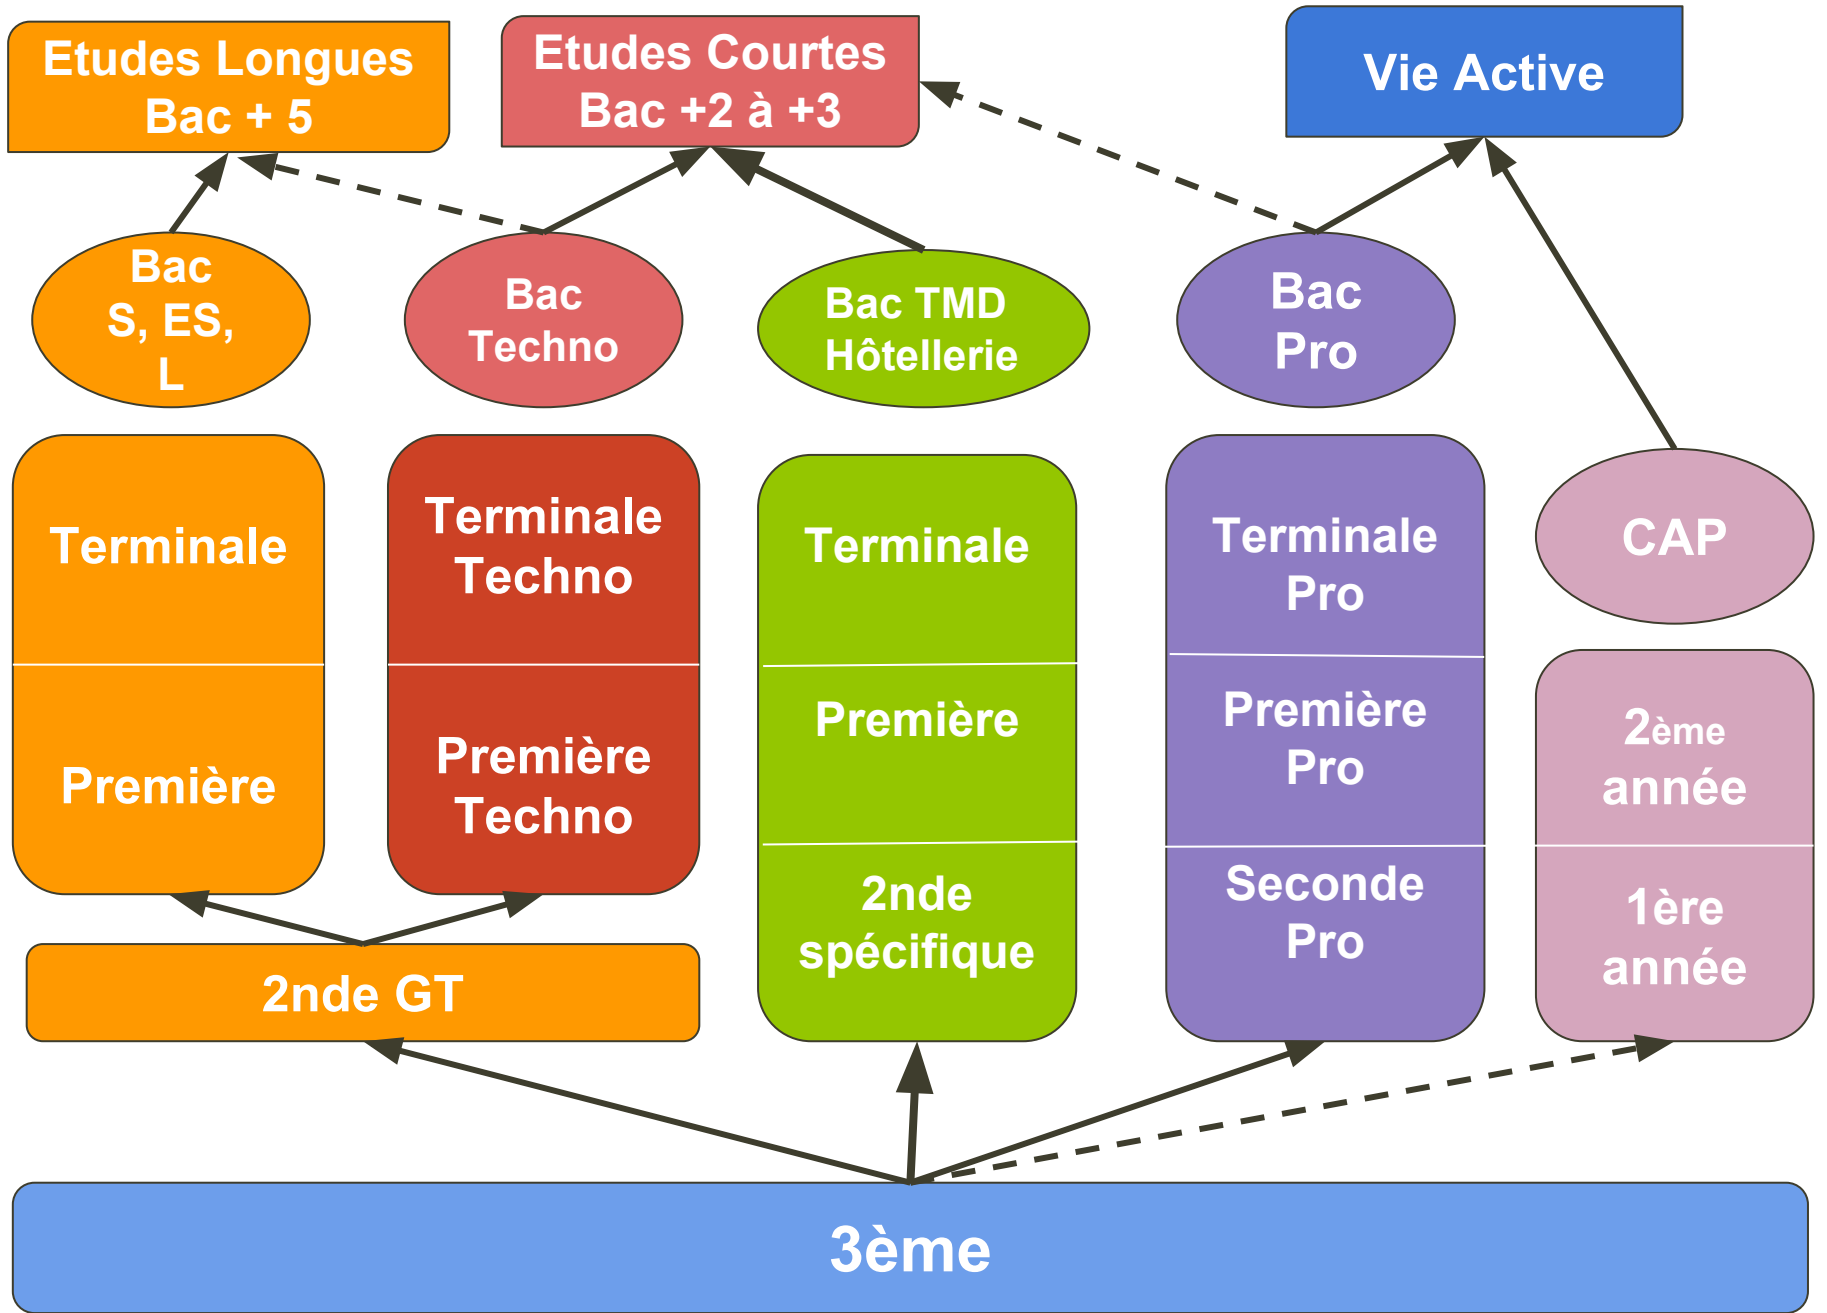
Etudes Longues
Bac + 5

Etudes Courtes
Bac +2 à +3

Vie Active

Bac
S, ES,
L

Bac
Techno

Bac TMD
Hôtellerie

Bac
Pro

Terminale

Première

Terminale
Techno

Première
Techno

Terminale

Première

2nde
spécifique

Terminale
Pro

Première
Pro

Seconde
Pro

CAP

2ème
année

1ère
année

2nde GT

3ème